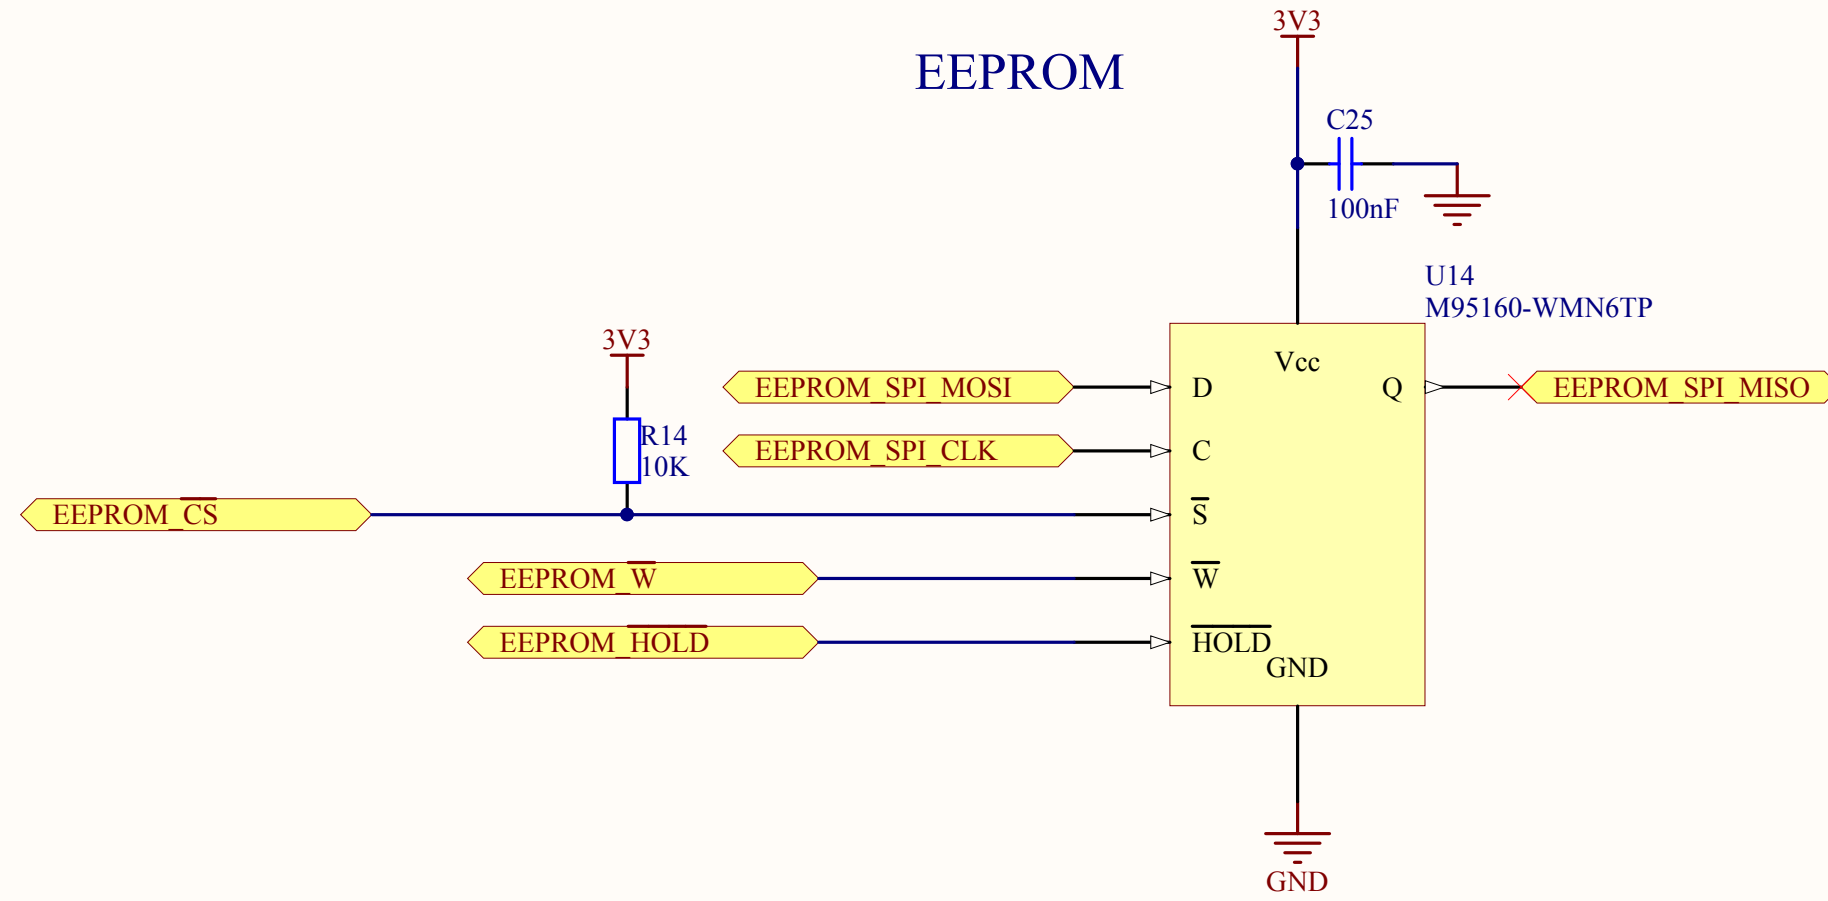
3V3

EEPROM

C25

100nF

U14
M95160-WMN6TP

3V3

Vcc

EEPROM_SPI_MOSI

D

Q

EEPROM_SPI_MISO

R14
10K

EEPROM_SPI_CLK

C

EEPROM_$\overline{CS}$

$\overline{S}$

EEPROM_$\overline{W}$

$\overline{W}$

EEPROM_$\overline{HOLD}$

$\overline{HOLD}$

GND

GND